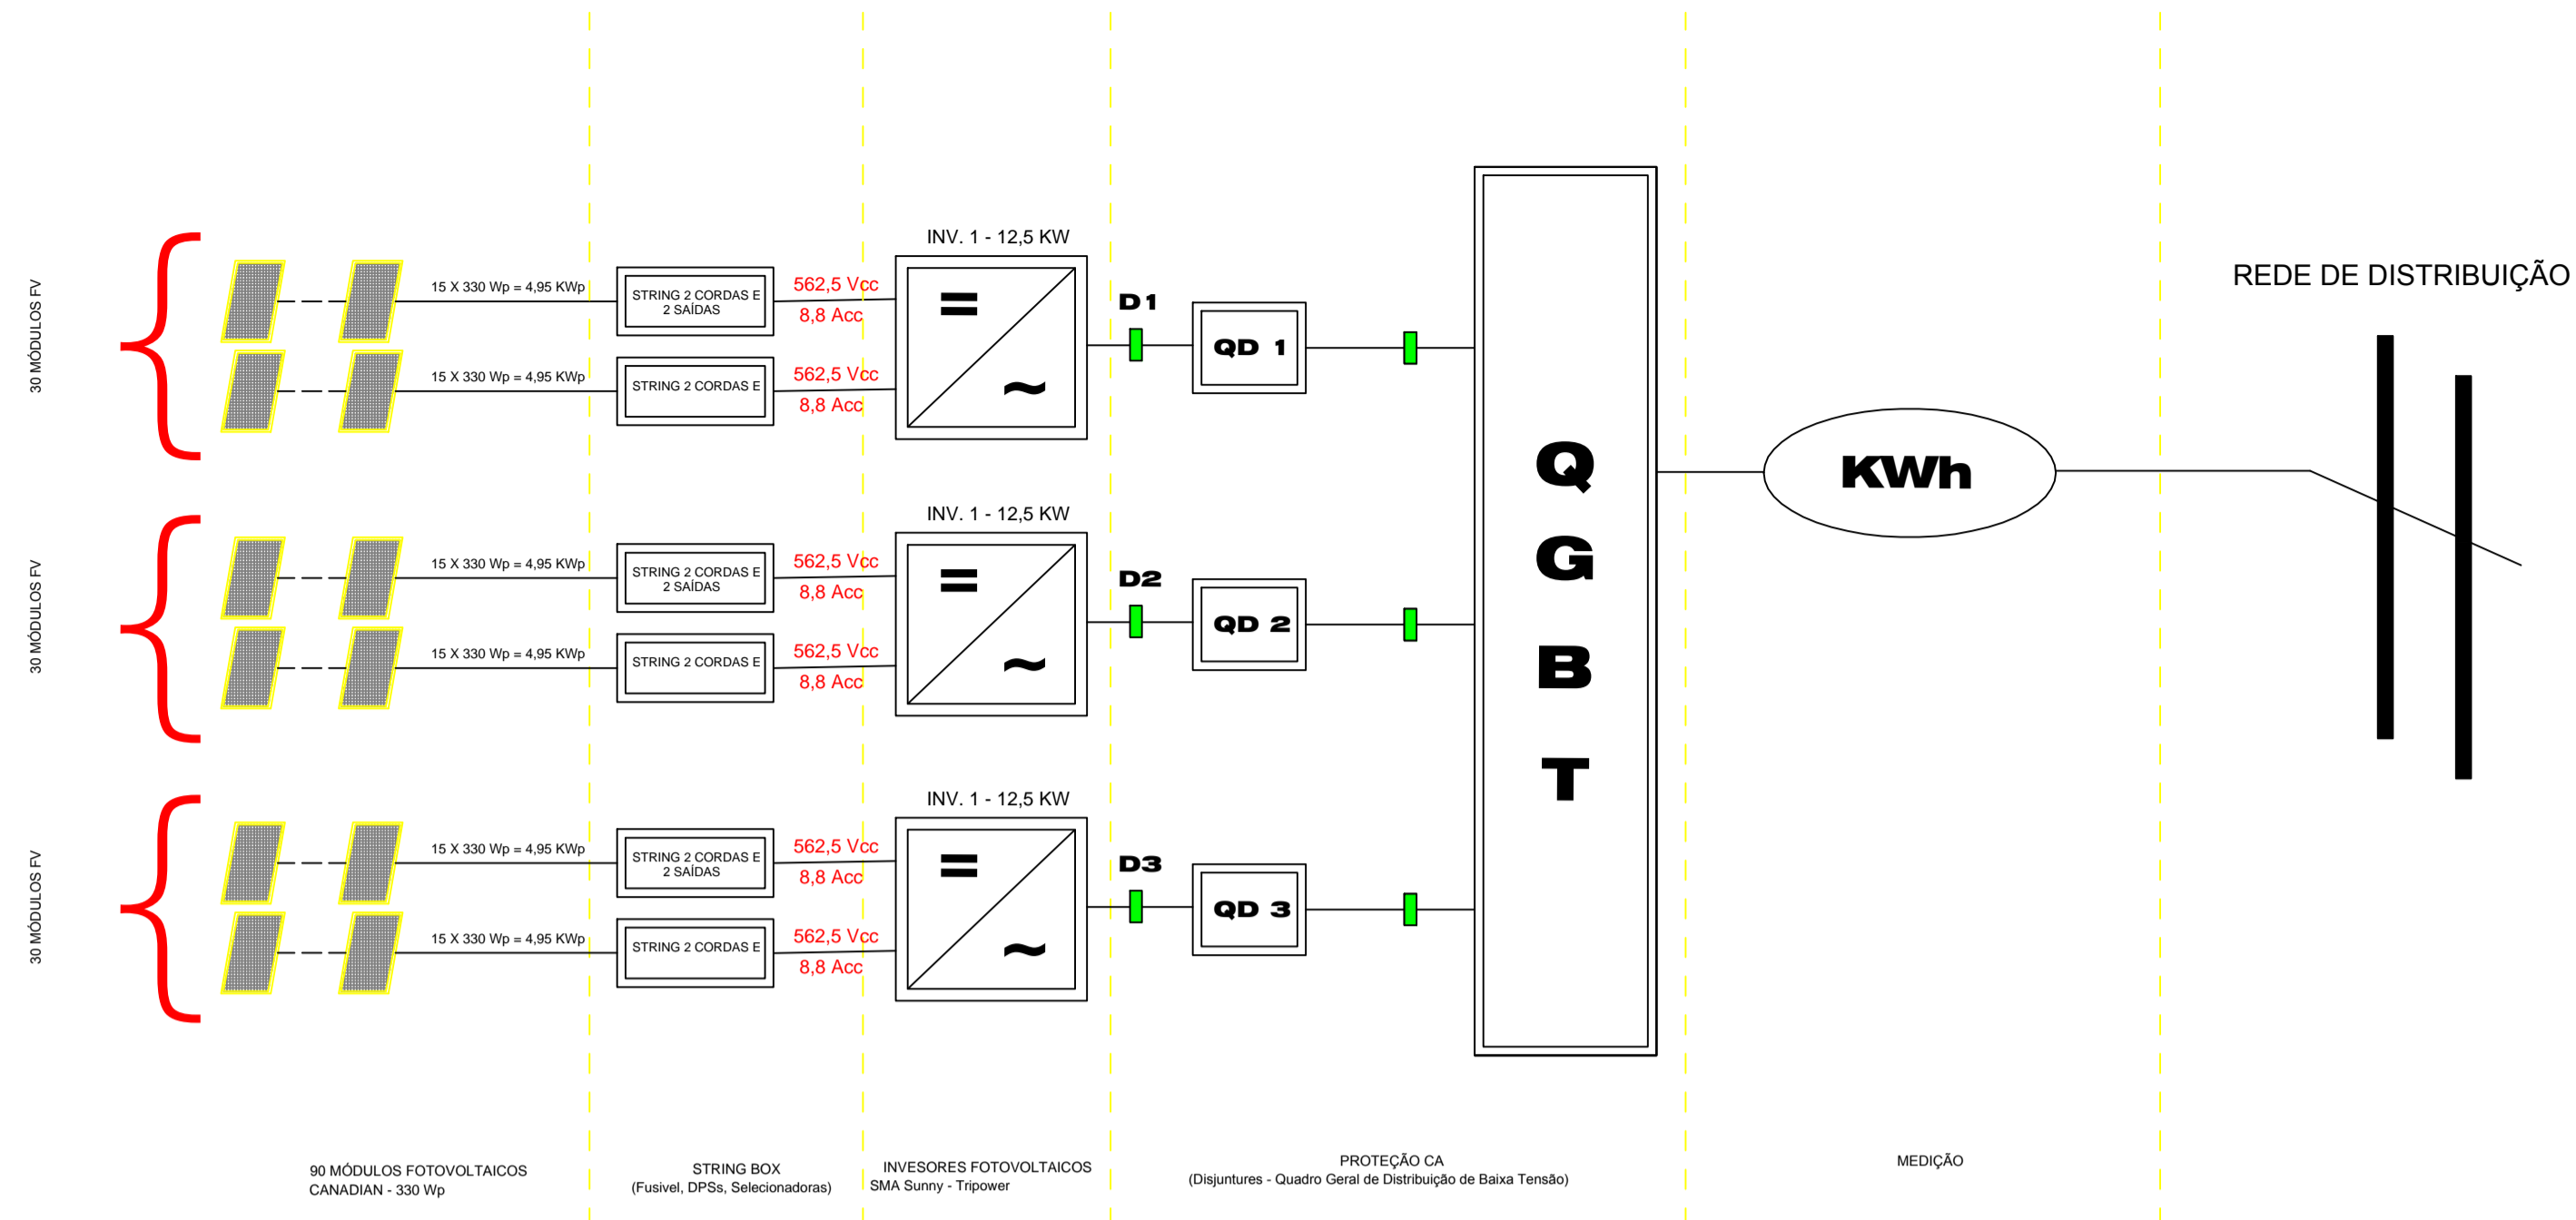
30 MÓDULOS FV

15 X 330 Wp = 4,95 KWp

15 X 330 Wp = 4,95 KWp

STRING 2 CORDAS E 2 SAÍDAS

STRING 2 CORDAS E

562,5 Vcc
8,8 Acc

562,5 Vcc
8,8 Acc

INV. 1 - 12,5 KW

=
~

D1

QD 1

30 MÓDULOS FV

15 X 330 Wp = 4,95 KWp

15 X 330 Wp = 4,95 KWp

STRING 2 CORDAS E 2 SAÍDAS

STRING 2 CORDAS E

562,5 Vcc
8,8 Acc

562,5 Vcc
8,8 Acc

INV. 1 - 12,5 KW

=
~

D2

QD 2

30 MÓDULOS FV

15 X 330 Wp = 4,95 KWp

15 X 330 Wp = 4,95 KWp

STRING 2 CORDAS E 2 SAÍDAS

STRING 2 CORDAS E

562,5 Vcc
8,8 Acc

562,5 Vcc
8,8 Acc

INV. 1 - 12,5 KW

=
~

D3

QD 3

Q
G
B
T

KWh

REDE DE DISTRIBUIÇÃO

90 MÓDULOS FOTOVOLTAICOS
CANADIAN - 330 Wp

STRING BOX
(Fusivel, DPSs, Selecionadoras)

INVESORES FOTOVOLTAICOS
SMA Sunny - Tripower

PROTEÇÃO CA
(Disjuntures - Quadro Geral de Distribuição de Baixa Tensão)

MEDIÇÃO